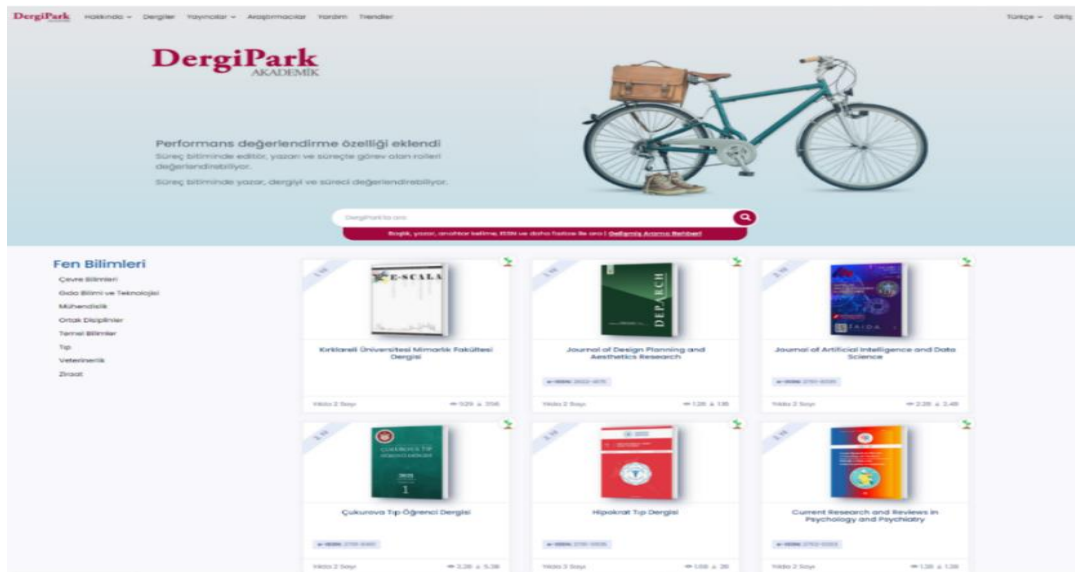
DergiPark Hakkında Dergiler Yayıncılar Araştırmacılar Yardım Trendler

Türkçe Giriş

DergiPark AKADEMİK

Performans değerlendirme özelliği eklendi
Süreç bitiminde editör, yazar ve süreçte görev alan rolleri değerlendirebiliyor.
Süreç bitiminde yazar, dergiyi ve süreci değerlendirebiliyor.

DergiPark'ta ara

Başlık, yazar, anahtar kelime, ISSN ve daha fazlası ile ara | Gelişmiş Arama Rehberi

Fen Bilimleri
Çevre Bilimleri
Gıda Bilimi ve Teknolojisi
Mühendislik
Ortak Disiplinler
Temel Bilimler
Tıp
Veterinerlik
Ziraat

E-SCALA
Kırklareli Üniversitesi Mimarlık Fakültesi Dergisi
Yılda 2 Sayı
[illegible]

DEPARCH
Journal of Design Planning and Aesthetics Research
e-ISSN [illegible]
Yılda 2 Sayı
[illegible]

JAIDA
Journal of Artificial Intelligence and Data Science
e-ISSN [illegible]
Yılda 2 Sayı
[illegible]

Çukurova Tıp Öğrenci Dergisi
e-ISSN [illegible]
Yılda 2 Sayı
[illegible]

Hipokrat Tıp Dergisi
e-ISSN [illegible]
Yılda 3 Sayı
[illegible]

Current Research and Reviews in Psychology and Psychiatry
e-ISSN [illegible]
Yılda 2 Sayı
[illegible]